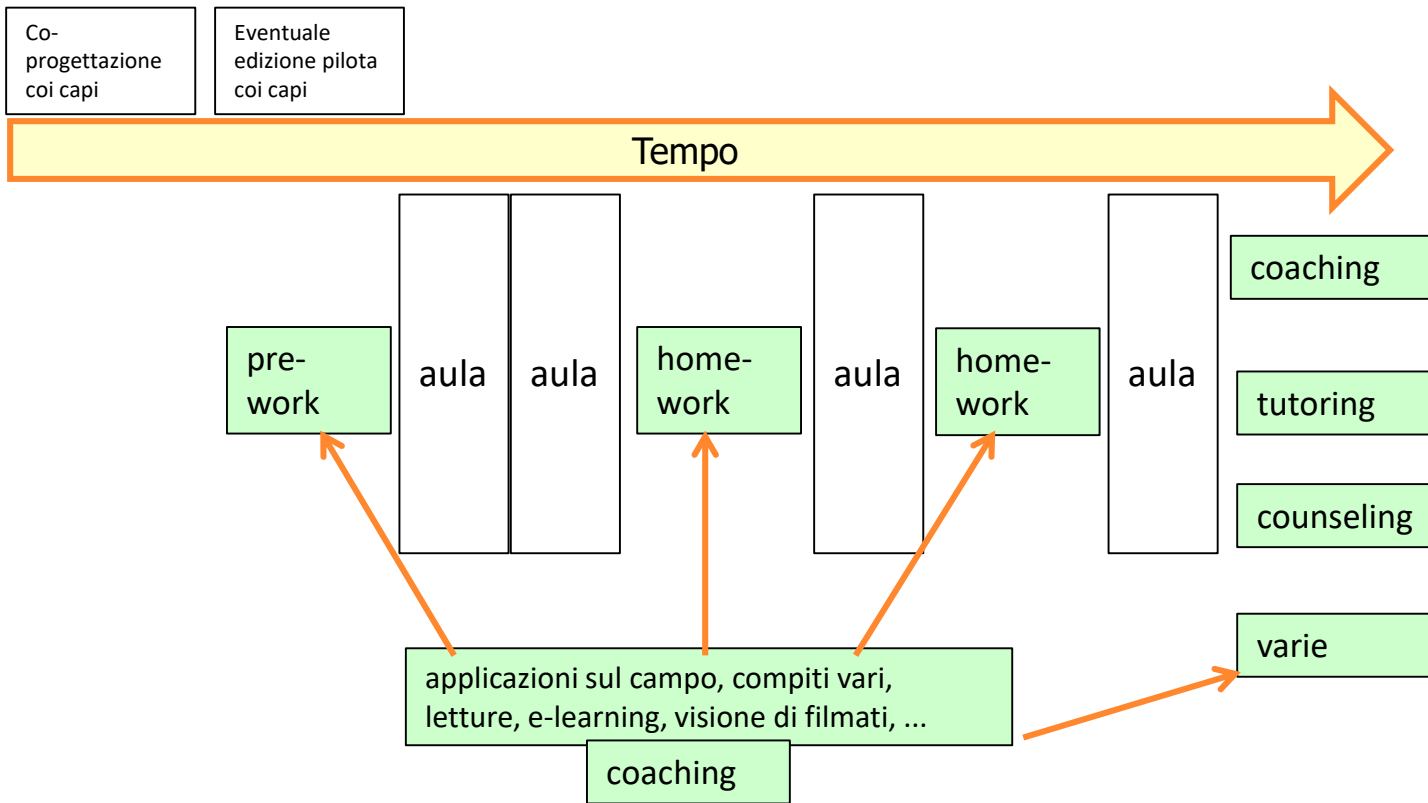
Co-progettazione coi capi

Eventuale edizione pilota coi capi

Tempo

pre-work

aula

aula

home-work

aula

home-work

aula

coaching

tutoring

counseling

varie

applicazioni sul campo, compiti vari, letture, e-learning, visione di filmati, ...

coaching